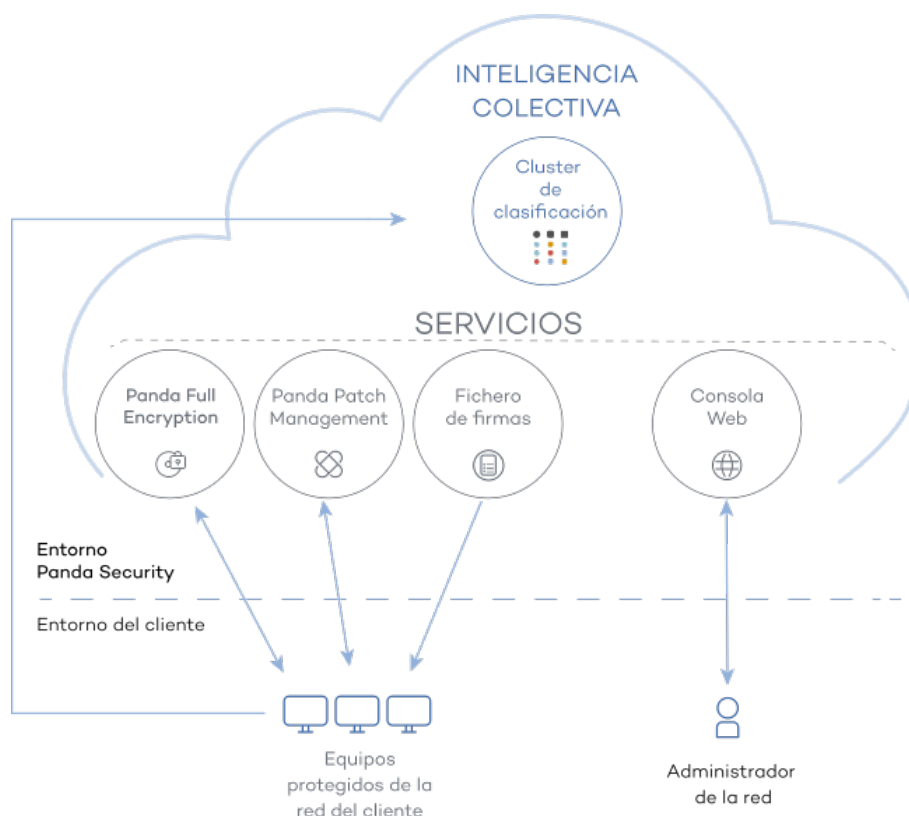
INTELIGENCIA COLECTIVA

Cluster de clasificación

SERVICIOS

Panda Full Encryption

Panda Patch Management

Fichero de firmas

Consola Web

Entorno Panda Security

Entorno del cliente

Equipos protegidos de la red del cliente

Administrador de la red